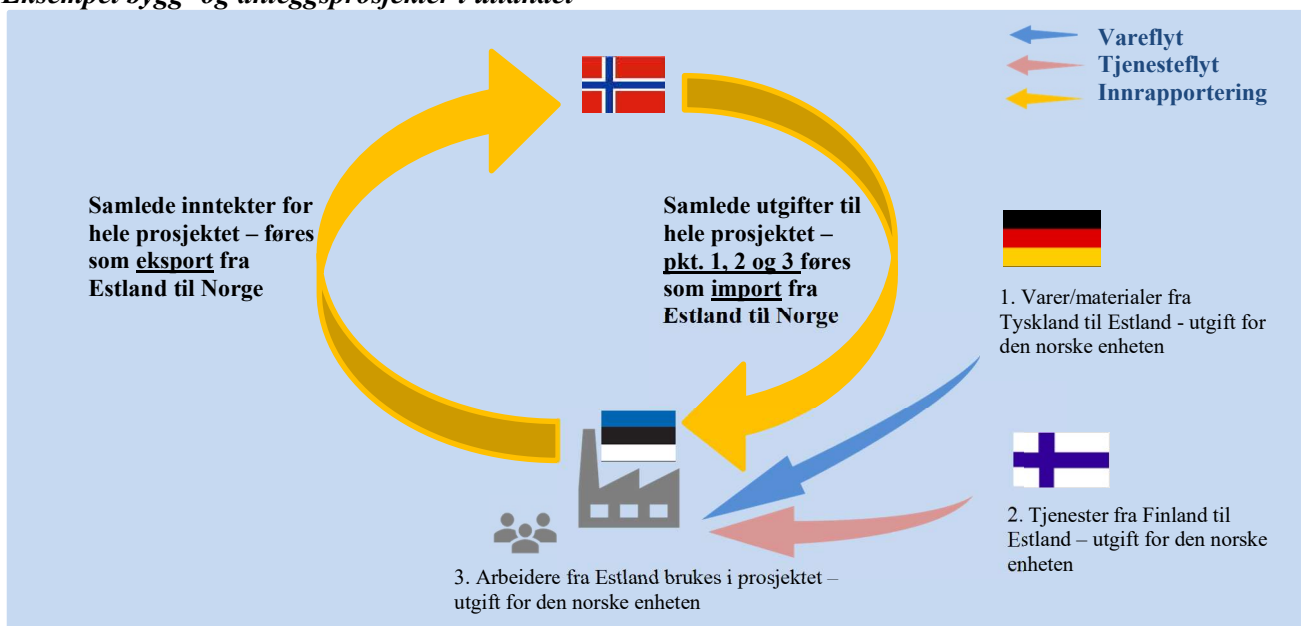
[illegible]

Vareflyt
Tjenesteflyt
Innrapportering

Samlede inntekter for hele prosjektet – føres som eksport fra Estland til Norge

Samlede utgifter til hele prosjektet – pkt. 1, 2 og 3 føres som import fra Estland til Norge

1. Varer/materialer fra Tyskland til Estland - utgift for den norske enheten

2. Tjenester fra Finland til Estland – utgift for den norske enheten

3. Arbeidere fra Estland brukes i prosjektet – utgift for den norske enheten